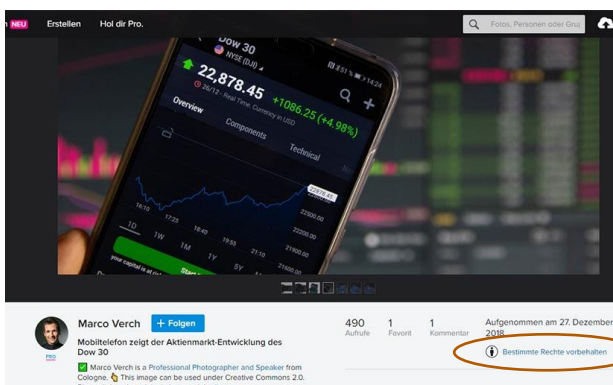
n NEU Erstellen Hol dir Pro.

Fotos, Personen oder Gru

Dow 30
NYSE (DJI)
51 % 14:24
22,878.45
+1086.25 (+4.98%)
26/12 - Real Time, Currency in USD
Overview
Components
Technical
22878.45
22500.00
22300.00
22100.00
21900.00
21700.00
17:23
18:40
19:55
21:10
1D
1W
1M
1Y
5Y
MAX
your capital is at risk
Start

Marco Verch
+ Folgen
PRO
Mobiltelefon zeigt der Aktienmarkt-Entwicklung des Dow 30
Marco Verch is a Professional Photographer and Speaker from Cologne. This image can be used under Creative Commons 2.0.

490
Aufrufe
1
Favorit
1
Kommentar
Aufgenommen am 27. Dezember 2018
Bestimmte Rechte vorbehalten